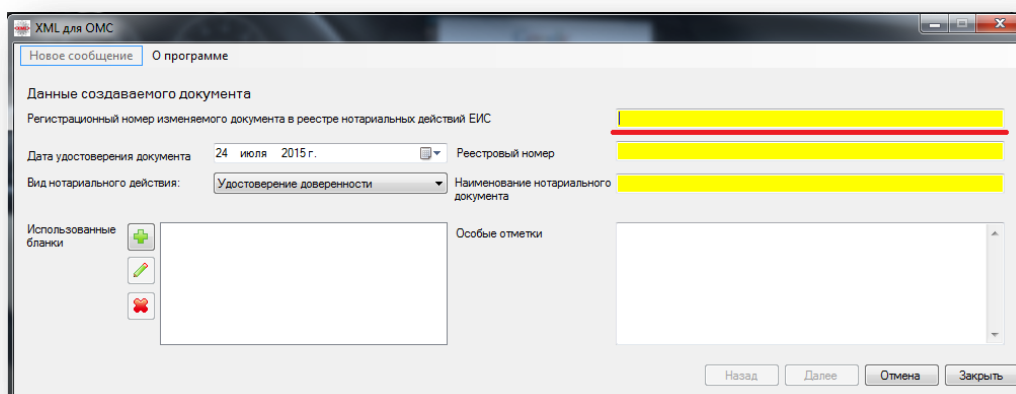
XML для ОМС

Новое сообщение О программе

Данные создаваемого документа

Регистрационный номер изменяемого документа в реестре нотариальных действий ЕИС

Дата удостоверения документа 24 июля 2015 г.

Реестровый номер

Вид нотариального действия: Удостоверение доверенности

Наименование нотариального документа

Использованные бланки

Особые отметки

Назад Далее Отмена Закрыть